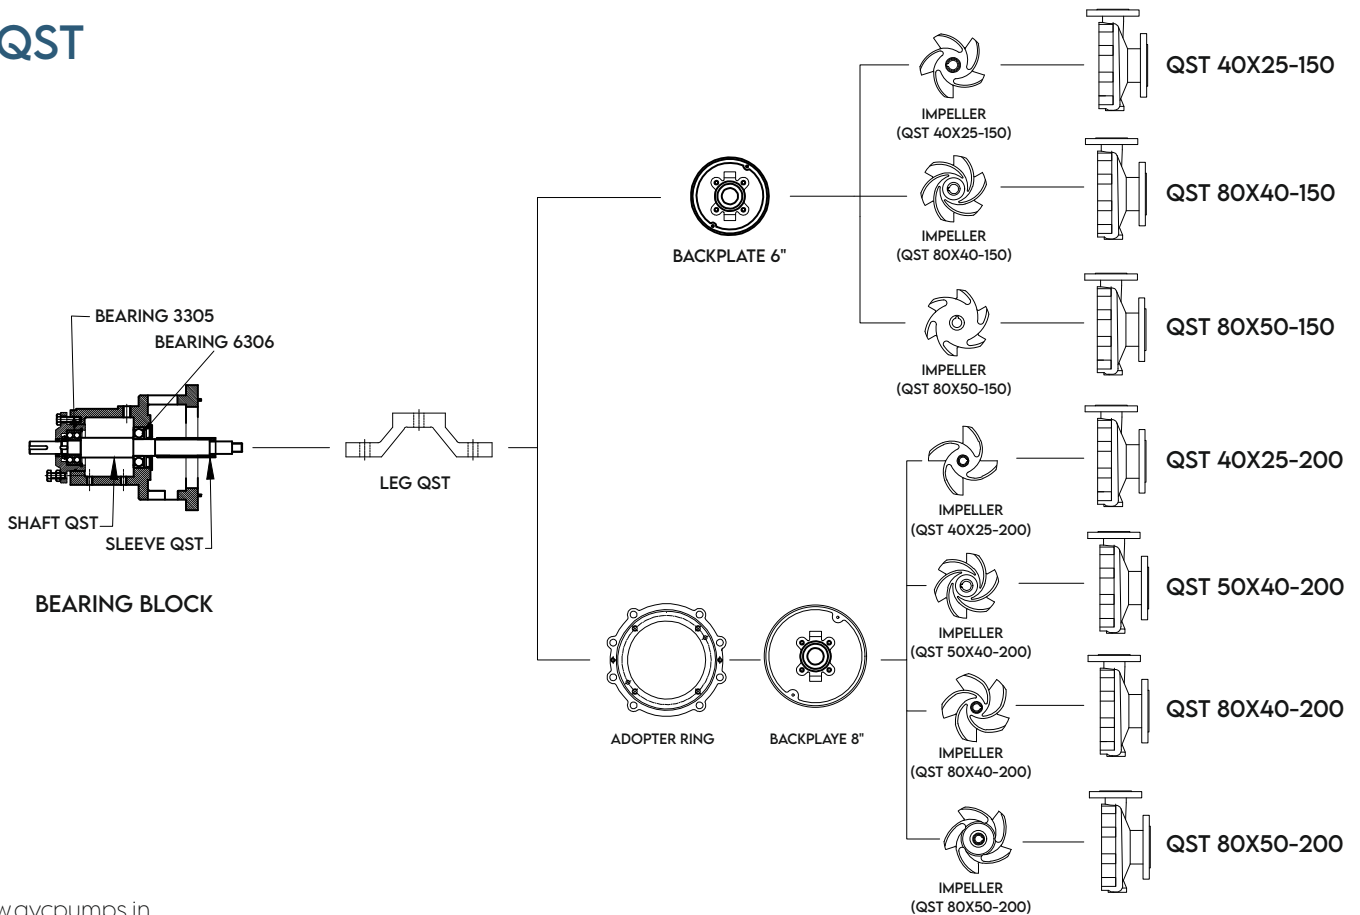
QST

BEARING 3305
BEARING 6306
SHAFT QST
SLEEVE QST
BEARING BLOCK

LEG QST

BACKPLATE 6"

IMPELLER (QST 40X25-150)
QST 40X25-150

IMPELLER (QST 80X40-150)
QST 80X40-150

IMPELLER (QST 80X50-150)
QST 80X50-150

ADOPTER RING
BACKPLAYE 8"

IMPELLER (QST 40X25-200)
QST 40X25-200

IMPELLER (QST 50X40-200)
QST 50X40-200

IMPELLER (QST 80X40-200)
QST 80X40-200

IMPELLER (QST 80X50-200)
QST 80X50-200

www.gvcpumps.in